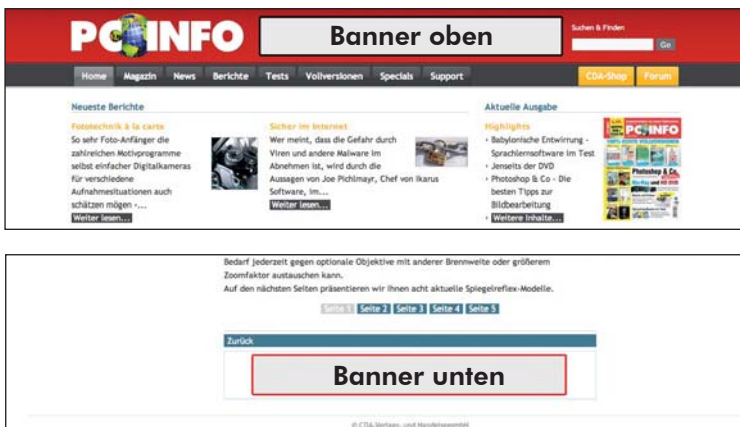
PC INFO

Banner oben

Suchen & Finden

Go

Home Magazin News Berichte Tests Vollversionen Specials Support

CDA-Shop Forum

Neueste Berichte

Fototechnik à la carte

So sehr Foto-Anfänger die zahlreichen Motivprogramme selbst einfacher Digitalkameras für verschiedene Aufnahmesituationen auch schätzen mögen -...

Weiter lesen...

Sicher im Internet

Wer meint, dass die Gefahr durch Viren und andere Malware im Abnehmen ist, wird durch die Aussagen von Joe Pichlmayr, Chef von Ikarus Software, im...

Weiter lesen...

Aktuelle Ausgabe

Highlights

› Babylonische Entwirrung - Sprachlernsoftware im Test

› Jenseits der DVD

› Photoshop & Co - Die besten Tipps zur Bildbearbeitung

› Weitere Inhalte...

PC INFO

Photoshop & Co.

Bedarf jederzeit gegen optionale Objektive mit anderer Brennweite oder größerem Zoomfaktor austauschen kann.

Auf den nächsten Seiten präsentieren wir Ihnen acht aktuelle Spiegelreflex-Modelle.

Seite 1 Seite 2 Seite 3 Seite 4 Seite 5

Zurück

Banner unten

© CDA-Verlags- und Handelsgesmbh